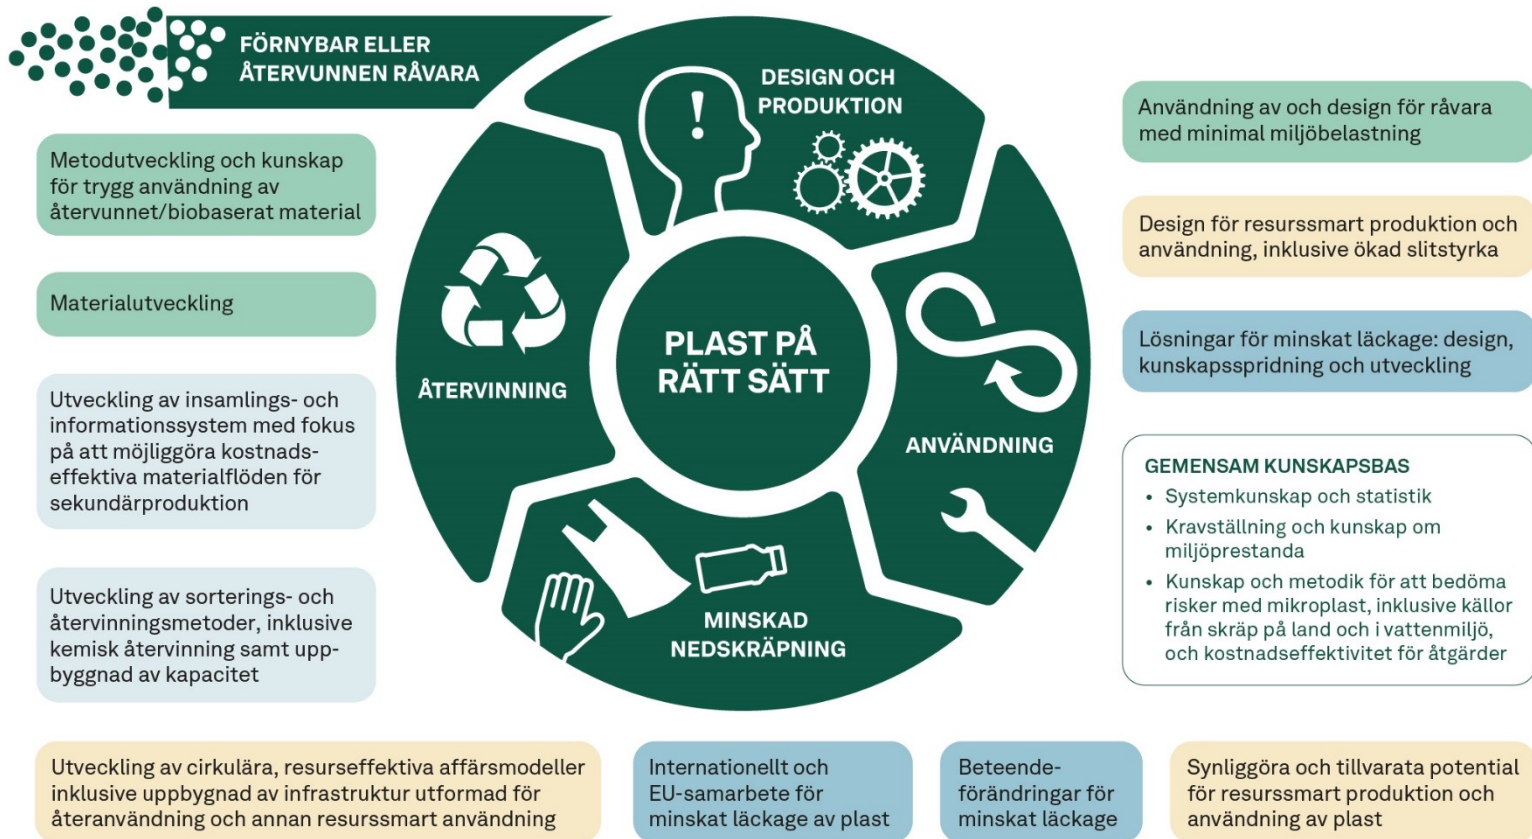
FÖRNYBAR ELLER ÅTERVUNNEN RÅVARA

DESIGN OCH PRODUKTION

Metodutveckling och kunskap för trygg användning av återvunnet/biobaserat material

Materialutveckling

Utveckling av insamlings- och informationssystem med fokus på att möjliggöra kostnadseffektiva materialflöden för sekundärproduktion

Utveckling av sorterings- och återvinningsmetoder, inklusive kemisk återvinning samt uppbyggnad av kapacitet

ÅTERVINNING

PLAST PÅ RÄTT SÄTT

ANVÄNDNING

MINSKAD NEDSKRÄPNING

Användning av och design för råvara med minimal miljöbelastning

Design för resurssmart produktion och användning, inklusive ökad slitstyrka

Lösningar för minskat läckage: design, kunskapsspridning och utveckling

GEMENSAM KUNSKAPSBAS
• Systemkunskap och statistik
• Kravställning och kunskap om miljöprestanda
• Kunskap och metodik för att bedöma risker med mikroplast, inklusive källor från skräp på land och i vattenmiljö, och kostnadseffektivitet för åtgärder

Utveckling av cirkulära, resurseffektiva affärsmodeller inklusive uppbygnad av infrastruktur utformad för återanvändning och annan resurssmart användning

Internationellt och EU-samarbete för minskat läckage av plast

Beteendeförändringar för minskat läckage

Synliggöra och tillvarata potential för resurssmart produktion och användning av plast